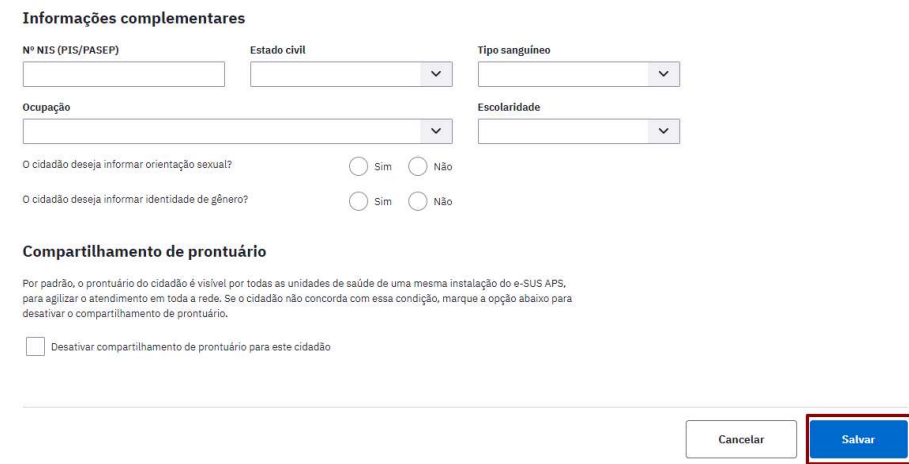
Informações complementares

Nº NIS (PIS/PASEP)

Estado civil

Tipo sanguíneo

Ocupação

Escolaridade

O cidadão deseja informar orientação sexual? Sim Não

O cidadão deseja informar identidade de gênero? Sim Não

Compartilhamento de prontuário

Por padrão, o prontuário do cidadão é visível por todas as unidades de saúde de uma mesma instalação do e-SUS APS, para agilizar o atendimento em toda a rede. Se o cidadão não concorda com essa condição, marque a opção abaixo para desativar o compartilhamento de prontuário.

Desativar compartilhamento de prontuário para este cidadão

Cancelar

Salvar